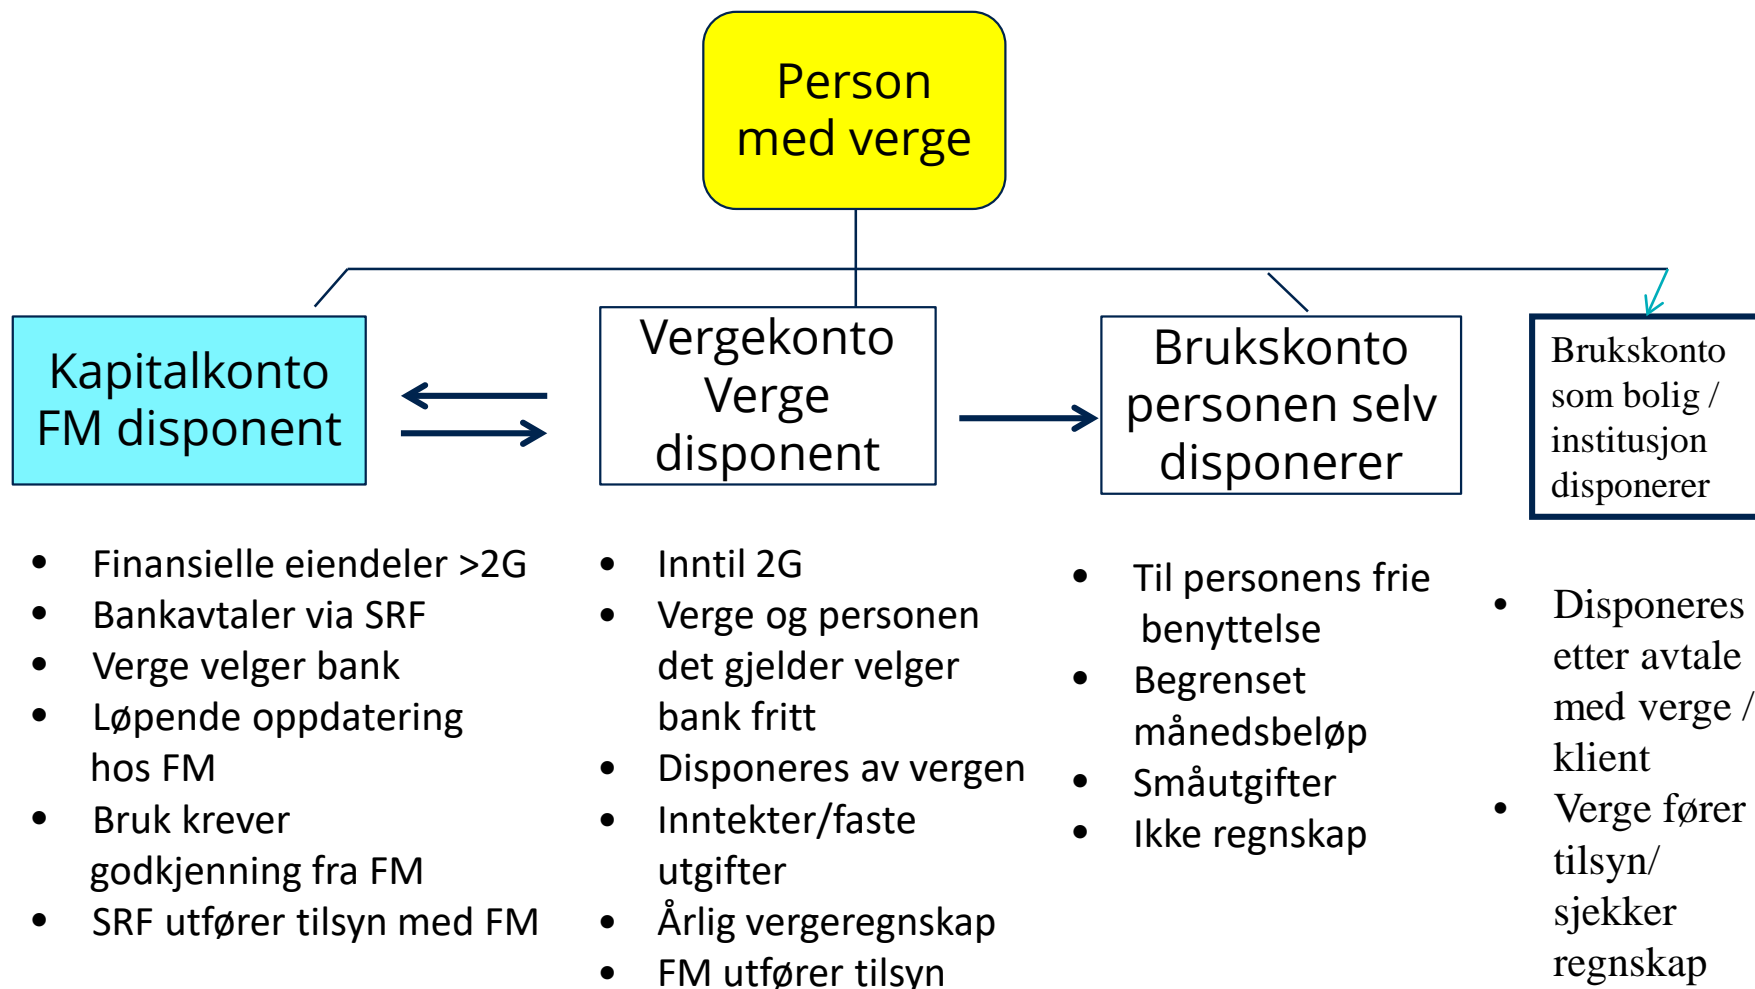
Person med verge

Kapitalkonto FM disponent

Vergekonto Verge disponent

Brukskonto personen selv disponerer

Brukskonto som bolig / institusjon disponerer

- Finansielle eiendeler >2G
- Bankavtaler via SRF
- Verge velger bank
- Løpende oppdatering hos FM
- Bruk krever godkjenning fra FM
- SRF utfører tilsyn med FM

- Inntil 2G
- Verge og personen det gjelder velger bank fritt
- Disponeres av vergen
- Inntekter/faste utgifter
- Årlig vergeregnskap
- FM utfører tilsyn

- Til personens frie benyttelse
- Begrenset månedsbeløp
- Småutgifter
- Ikke regnskap

- Disponeres etter avtale med verge / klient
- Verge fører tilsyn/ sjekker regnskap